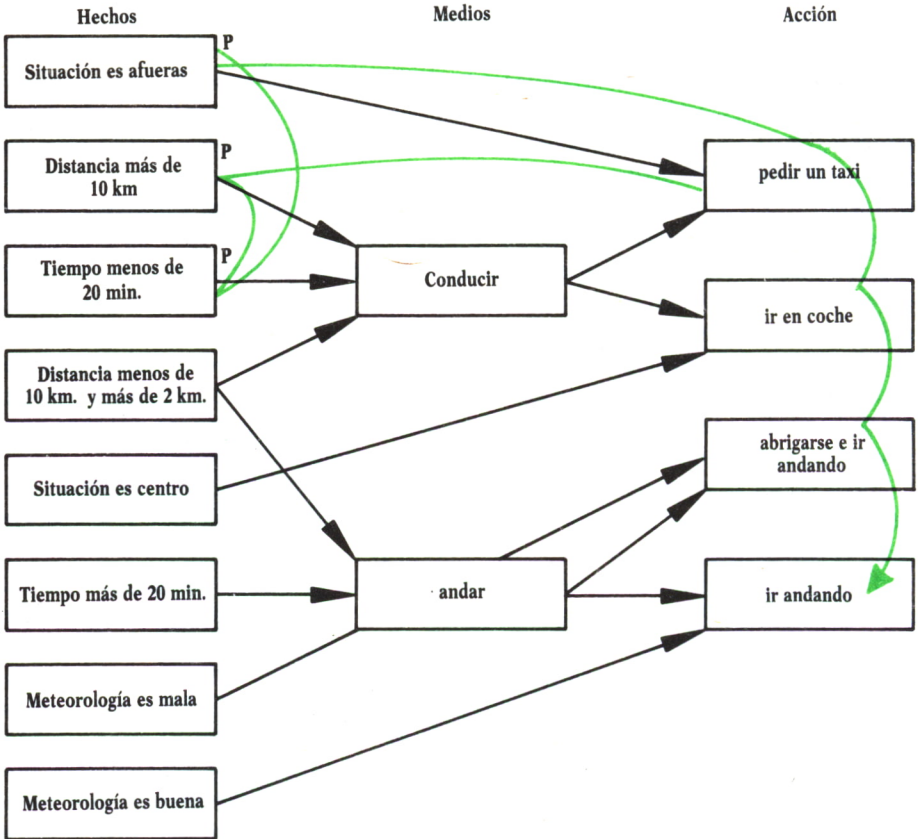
Hechos

Medios

Acción

P
Situación es afueras

P
Distancia más de 10 km

P
Tiempo menos de 20 min.

Distancia menos de 10 km. y más de 2 km.

Situación es centro

Tiempo más de 20 min.

Meteorología es mala

Meteorología es buena

Conducir

andar

pedir un taxi

ir en coche

abrigarse e ir andando

ir andando